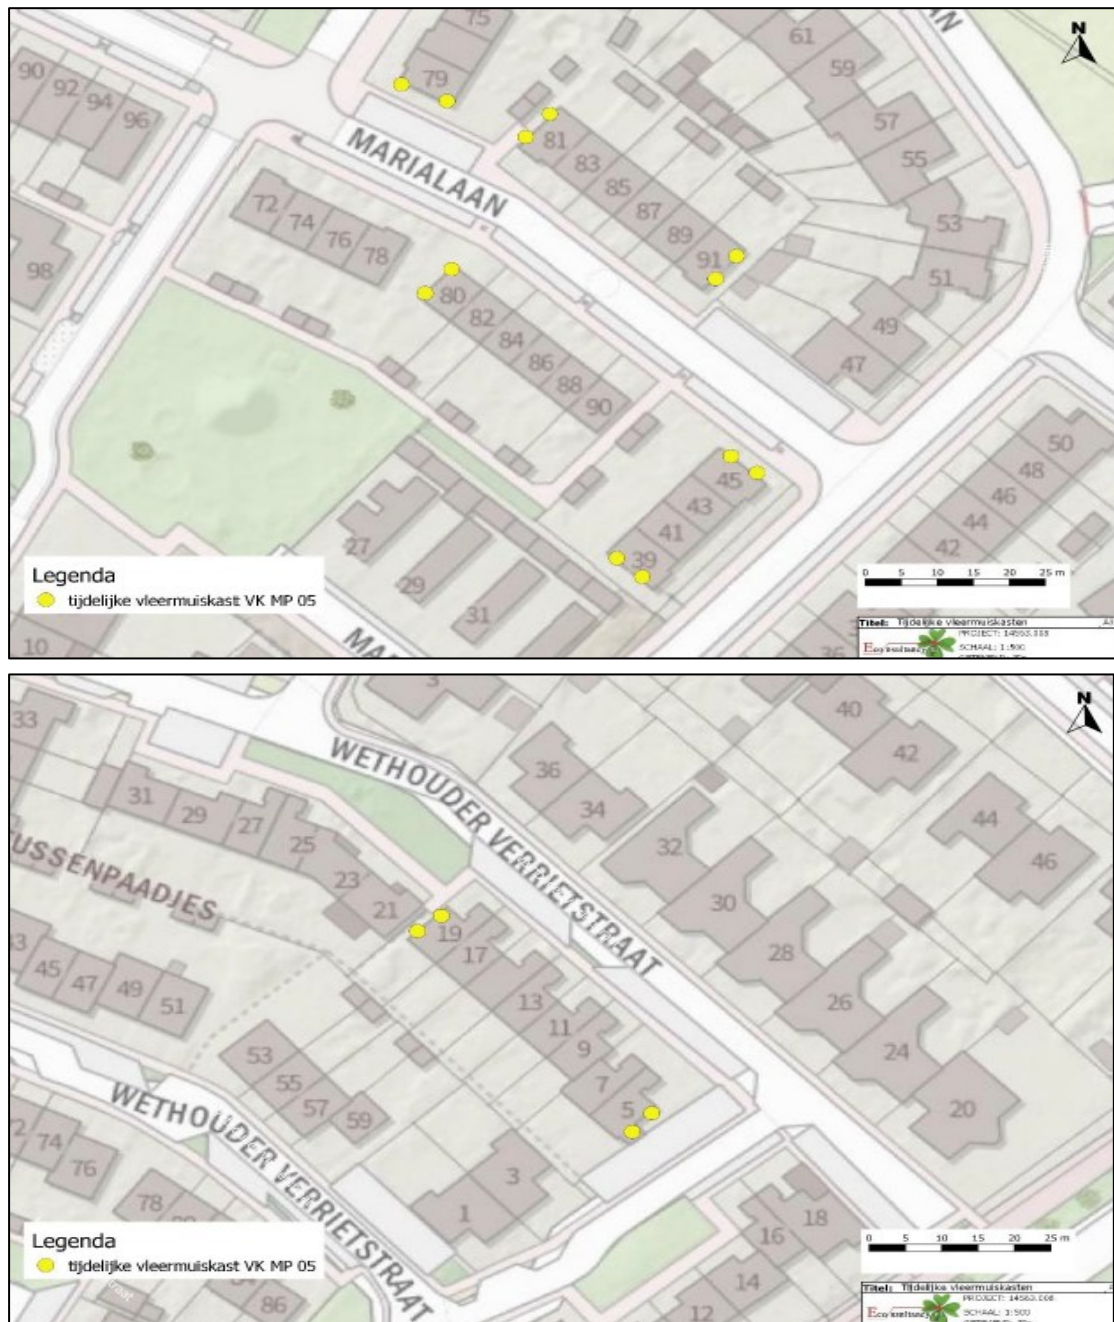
N

75
90 92 94 96
79
81
83
85
87
89
91
61
59
57
55
53
51
49
47
MARIALAAN
72 74 76 78
98
80
82
84
86
88
90
45
43
41
39
27
29
31
10
50
48
46
44
42

Legenda
tijdelijke vleermuiskast VK MP 05

0 5 10 15 20 25 m

Titel: Tijdelijke vleermuiskasten
PROJECT: 14563.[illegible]
SCHAAL: 1:500

N

33
31 29 27 25
23
21
19
17
13
11
9
7
5
3
1
USSENPAADJES
45 47 49 51
53
55
57
59
74
76
78
86
WETHOUDER VERRIETSTRAAT
WETHOUDER VERRIETSTRAAT
36
34
32
30
28
26
24
20
40
42
44
46
16
18
14
12

Legenda
tijdelijke vleermuiskast VK MP 05

0 5 10 15 20 25 m

Titel: Tijdelijke vleermuiskasten
PROJECT: 14563.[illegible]
SCHAAL: 1:500